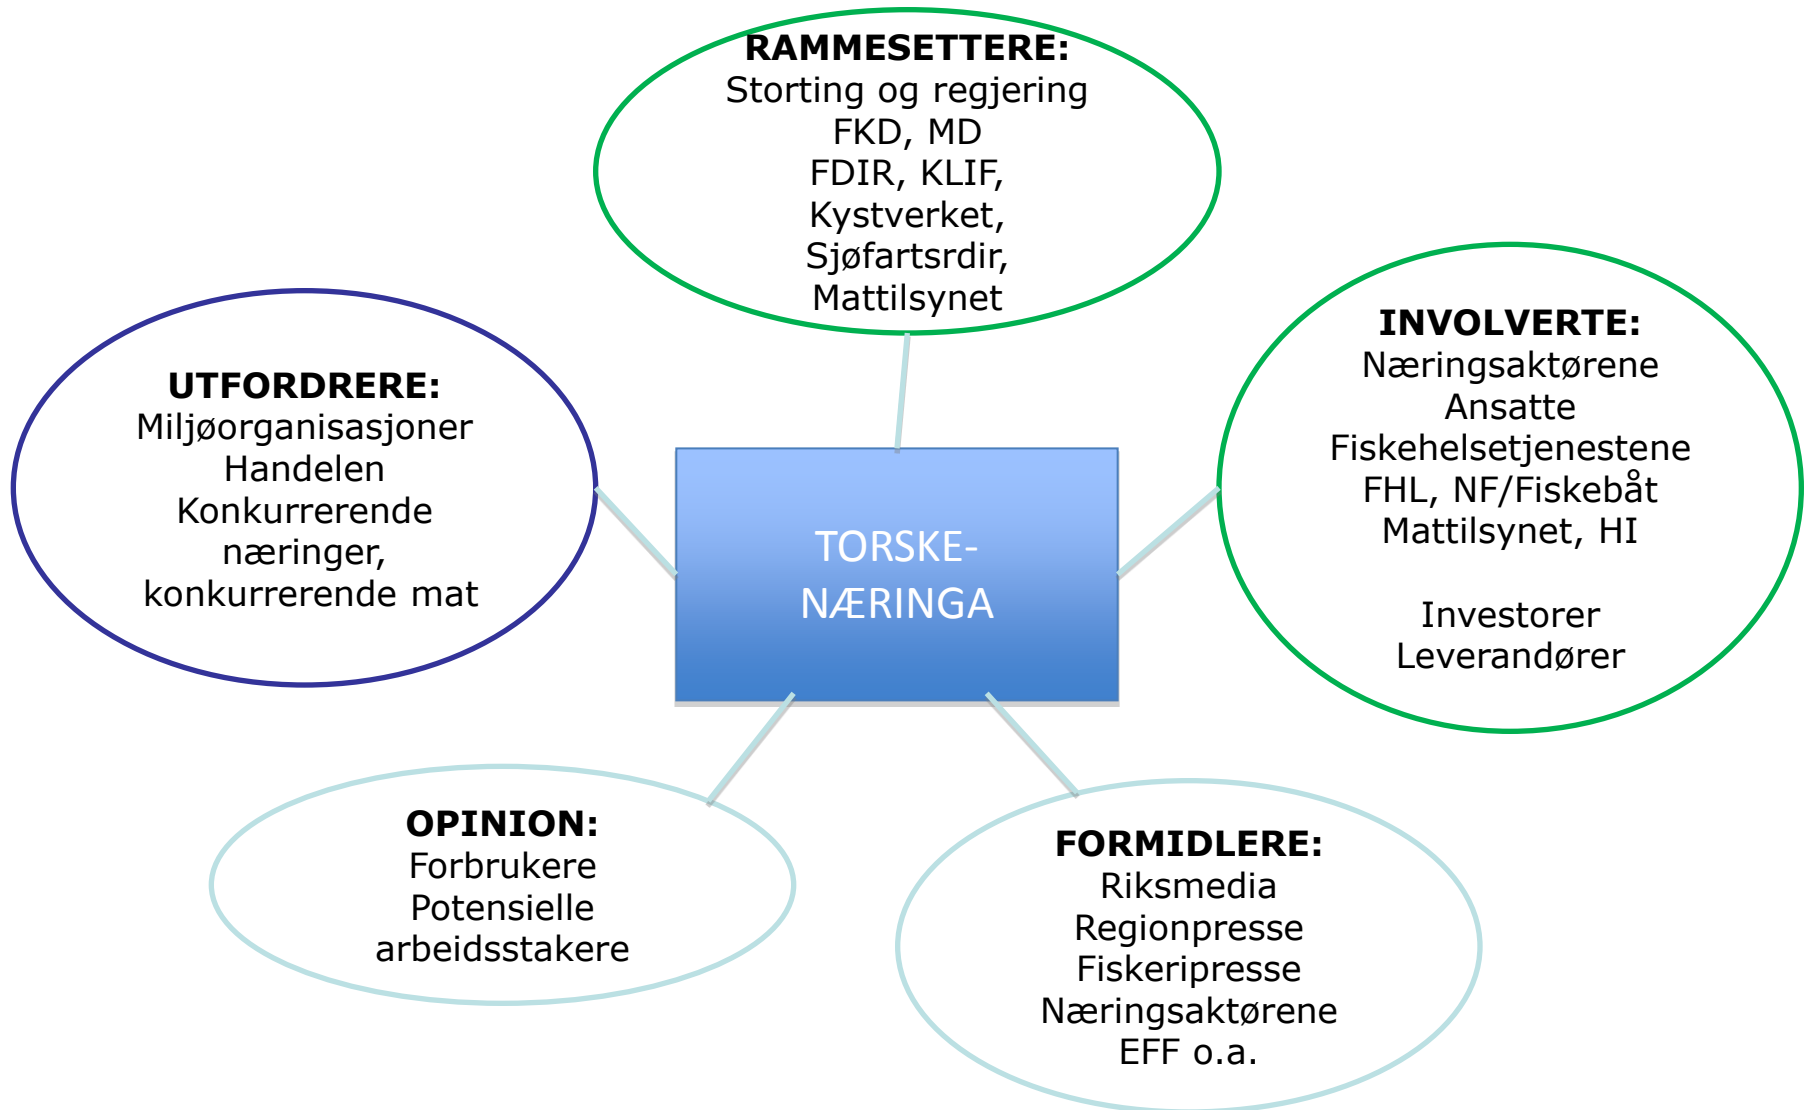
RAMMESETTERE:
Storting og regjering
FKD, MD
FDIR, KLIF,
Kystverket,
Sjøfartsrdir,
Mattilsynet

UTFORDRERE:
Miljøorganisasjoner
Handelen
Konkurrerende
næringer,
konkurrerende mat

TORSKE-
NÆRINGA

INVOLVERTE:
Næringsaktørene
Ansatte
Fiskehelsetjenestene
FHL, NF/Fiskebåt
Mattilsynet, HI

Investorer
Leverandører

OPINION:
Forbrukere
Potensielle
arbeidsstakere

FORMIDLERE:
Riksmedia
Regionpresse
Fiskeripresse
Næringsaktørene
EFF o.a.